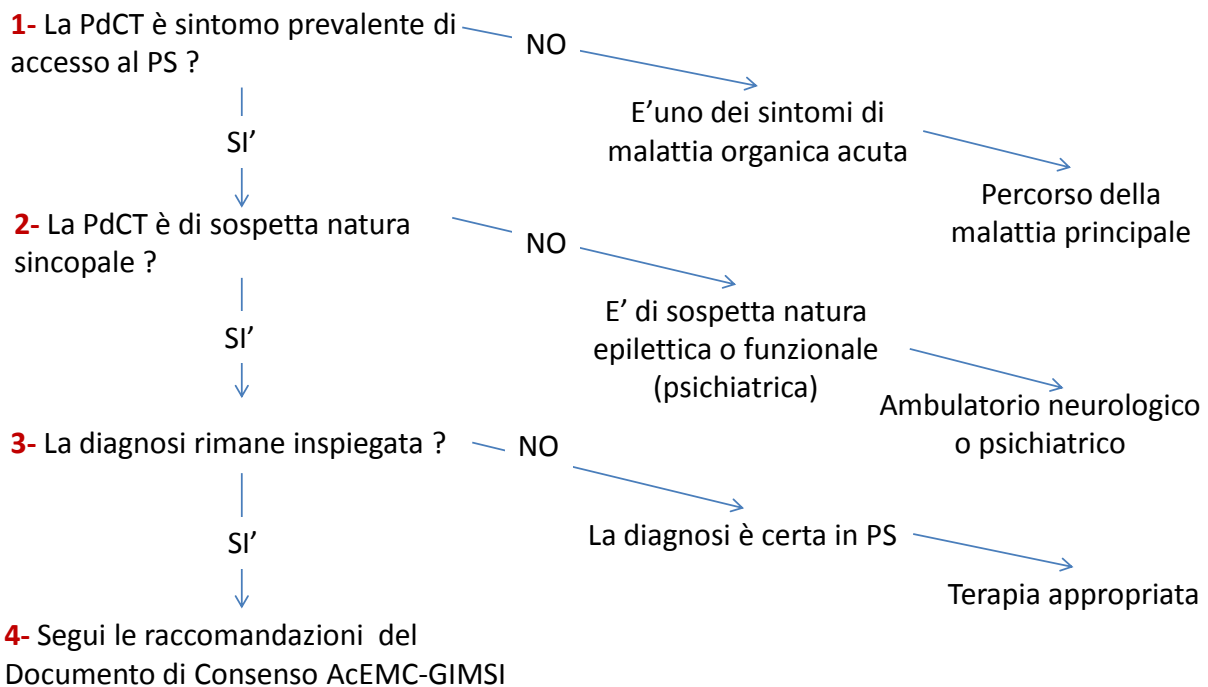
1- La PdCT è sintomo prevalente di accesso al PS ?

NO

E'uno dei sintomi di malattia organica acuta

Percorso della malattia principale

SI'

2- La PdCT è di sospetta natura sincopale ?

NO

E' di sospetta natura epilettica o funzionale (psichiatrica)

Ambulatorio neurologico o psichiatrico

SI'

3- La diagnosi rimane inspiegata ?

NO

La diagnosi è certa in PS

Terapia appropriata

SI'

4- Segui le raccomandazioni del Documento di Consenso AcEMC-GIMSI